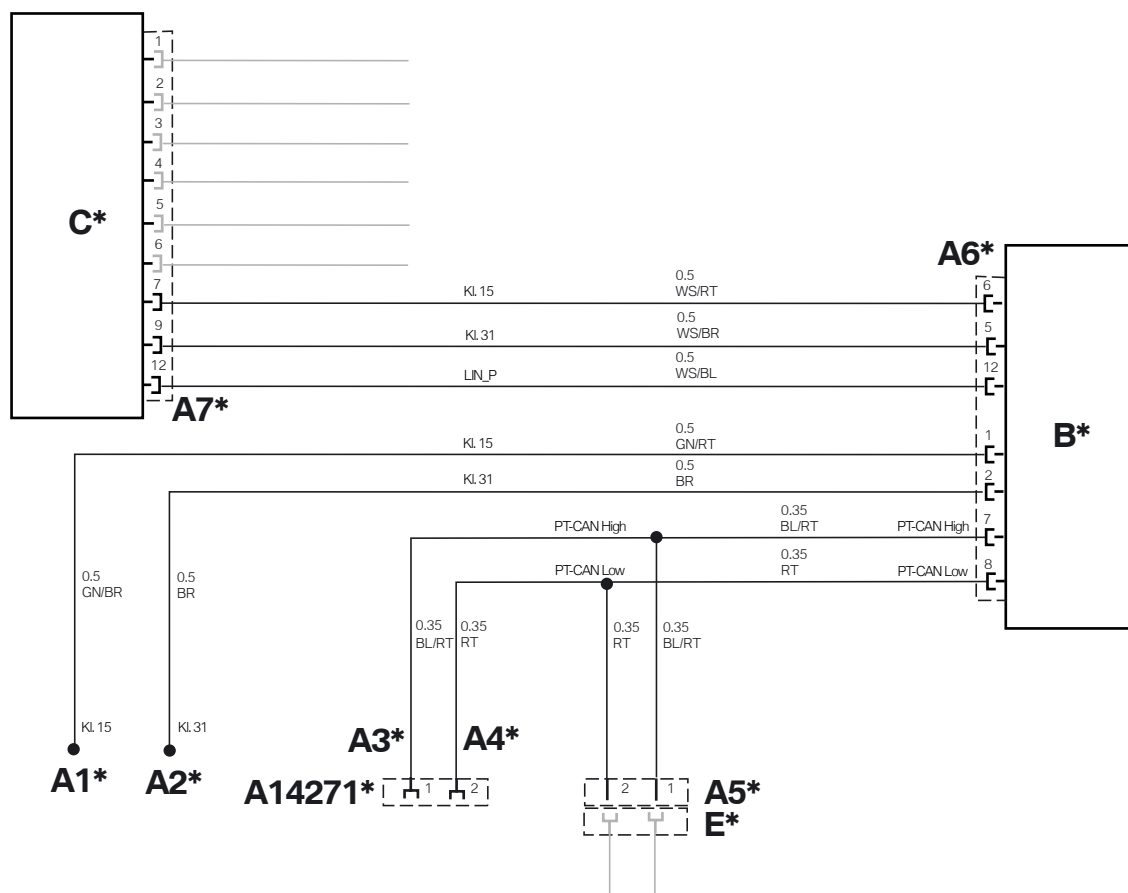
C*

1
2
3
4
5
6
7
9
12

A7*

Kl. 15
0.5
WS/RT

Kl. 31
0.5
WS/BR

LIN_P
0.5
WS/BL

A6*

6
5
12

Kl. 15
0.5
GN/RT
1

Kl. 31
0.5
BR
2

B*

PT-CAN High
0.35
BL/RT
PT-CAN High
7

PT-CAN Low
0.35
RT
PT-CAN Low
8

0.5
GN/BR

0.5
BR

0.35
BL/RT

0.35
RT

0.35
RT

0.35
BL/RT

Kl. 15
Kl. 31

A3*
A4*

A1*
A2*
A14271*
1
2

2
1
A5*
E*